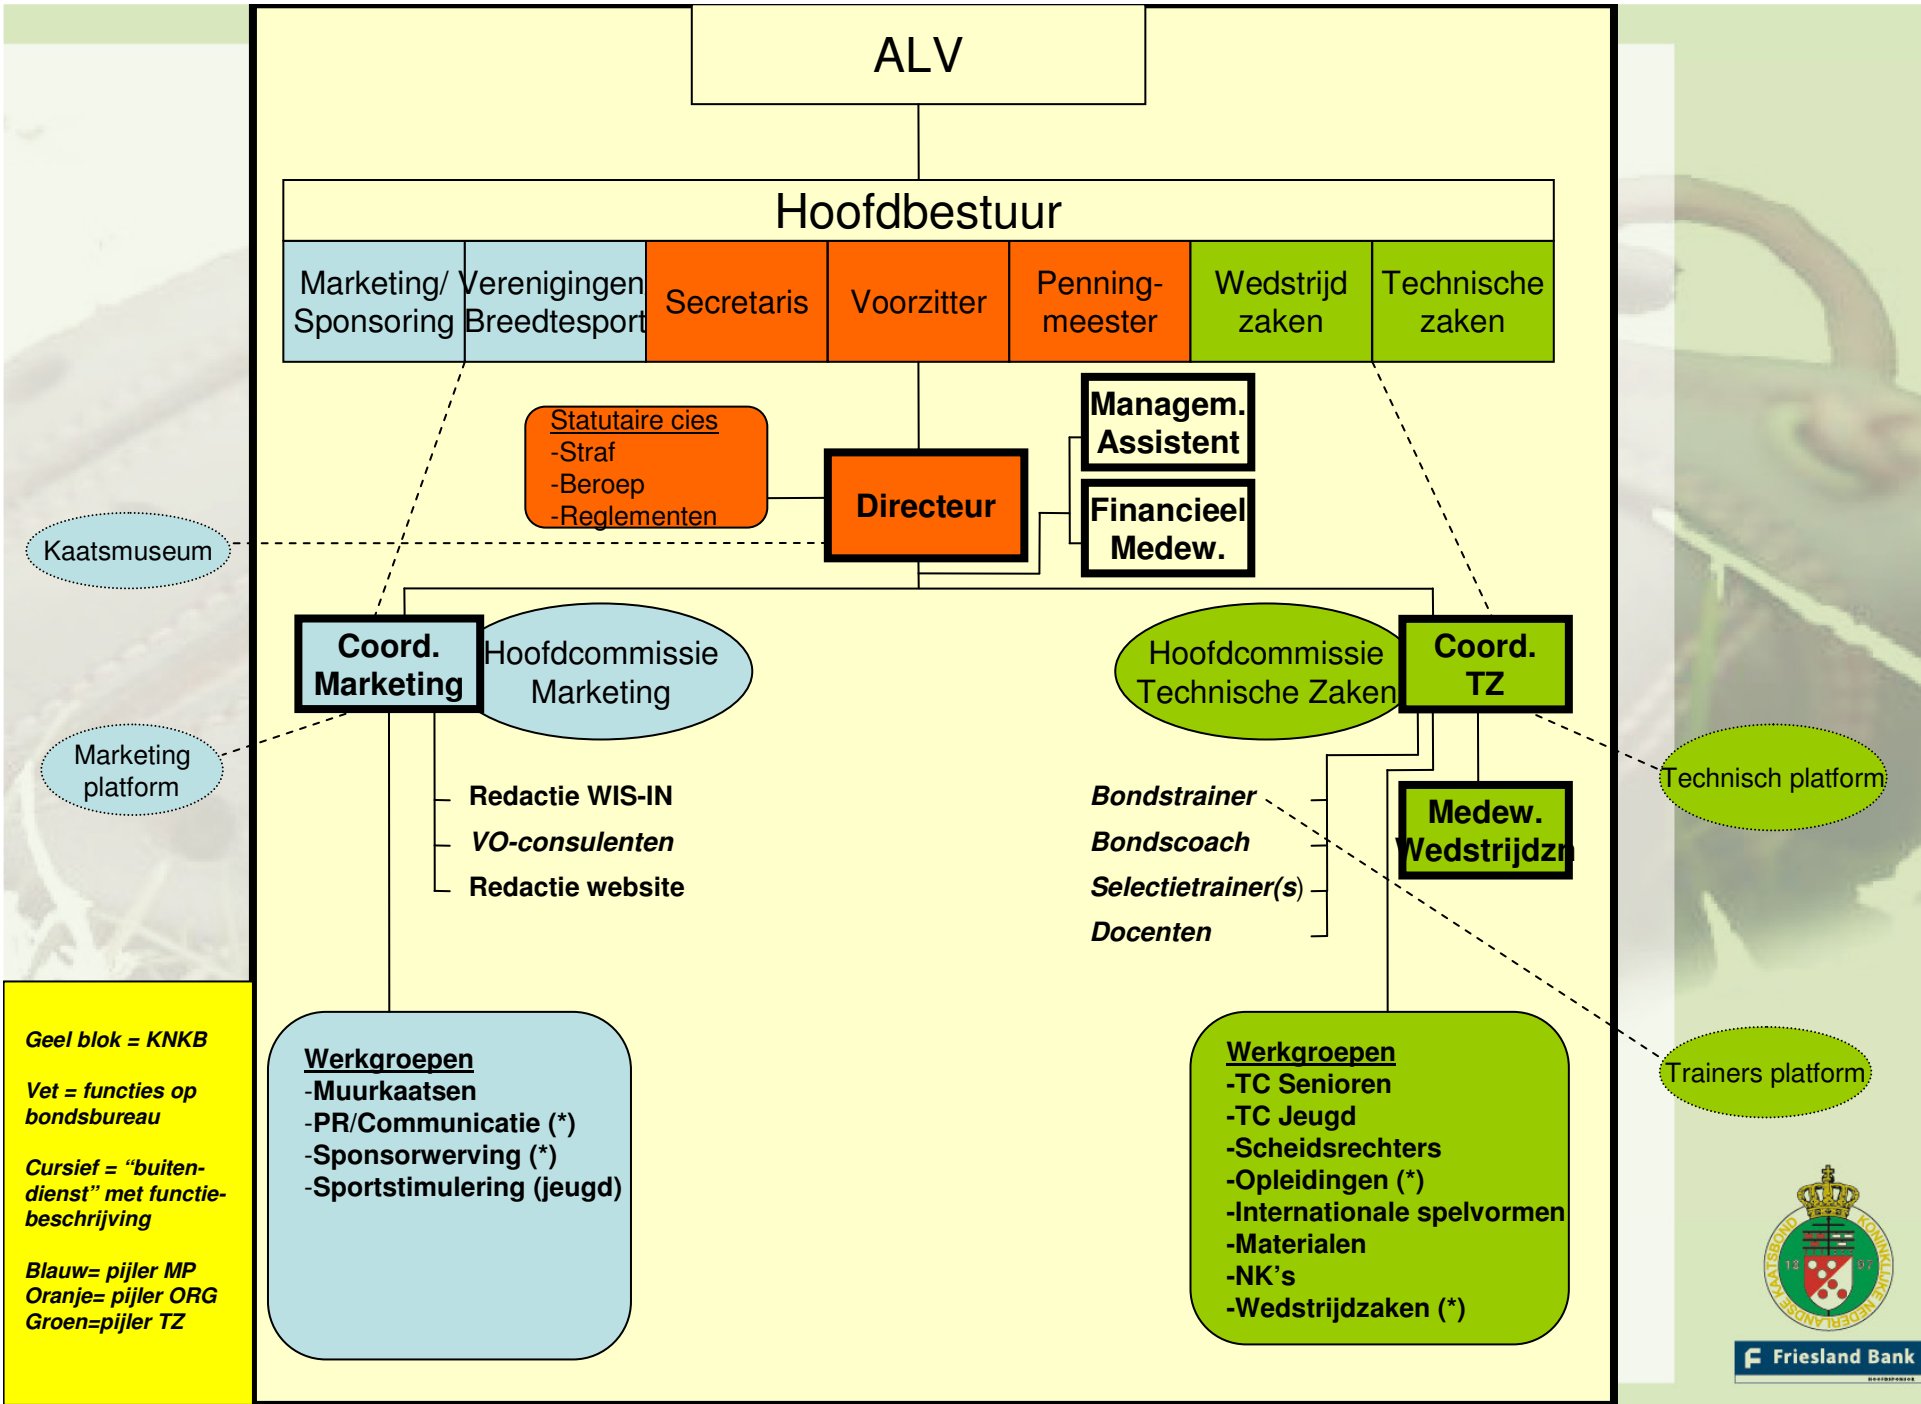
ALV

Hoofdbestuur

Marketing/ Sponsoring

Verenigingen Breedtesport

Secretaris

Voorzitter

Penning-meester

Wedstrijd zaken

Technische zaken

Statutaire cies
-Straf
-Beroep
-Reglementen

Managem. Assistent

Directeur

Financieel Medew.

Kaatsmuseum

Coord. Marketing

Hoofdcommissie Marketing

Hoofdcommissie Technische Zaken

Coord. TZ

Marketing platform

Technisch platform

Redactie WIS-IN
VO-consulenten
Redactie website

Bondstrainer
Bondscoach
Selectietrainer(s)
Docenten

Medew. Wedstrijdzn

Trainers platform

Geel blok = KNKB

Vet = functies op bondsbureau

Cursief = "buiten-dienst" met functie-beschrijving

Blauw= pijler MP
Oranje= pijler ORG
Groen=pijler TZ

Werkgroepen
-Muurkaatsen
-PR/Communicatie (*)
-Sponsorwerving (*)
-Sportstimulering (jeugd)

Werkgroepen
-TC Senioren
-TC Jeugd
-Scheidsrechters
-Opleidingen (*)
-Internationale spelvormen
-Materialen
-NK's
-Wedstrijdzaken (*)

KONINKLIJKE NEDERLANDSE KAATSBOND 18 97

Friesland Bank